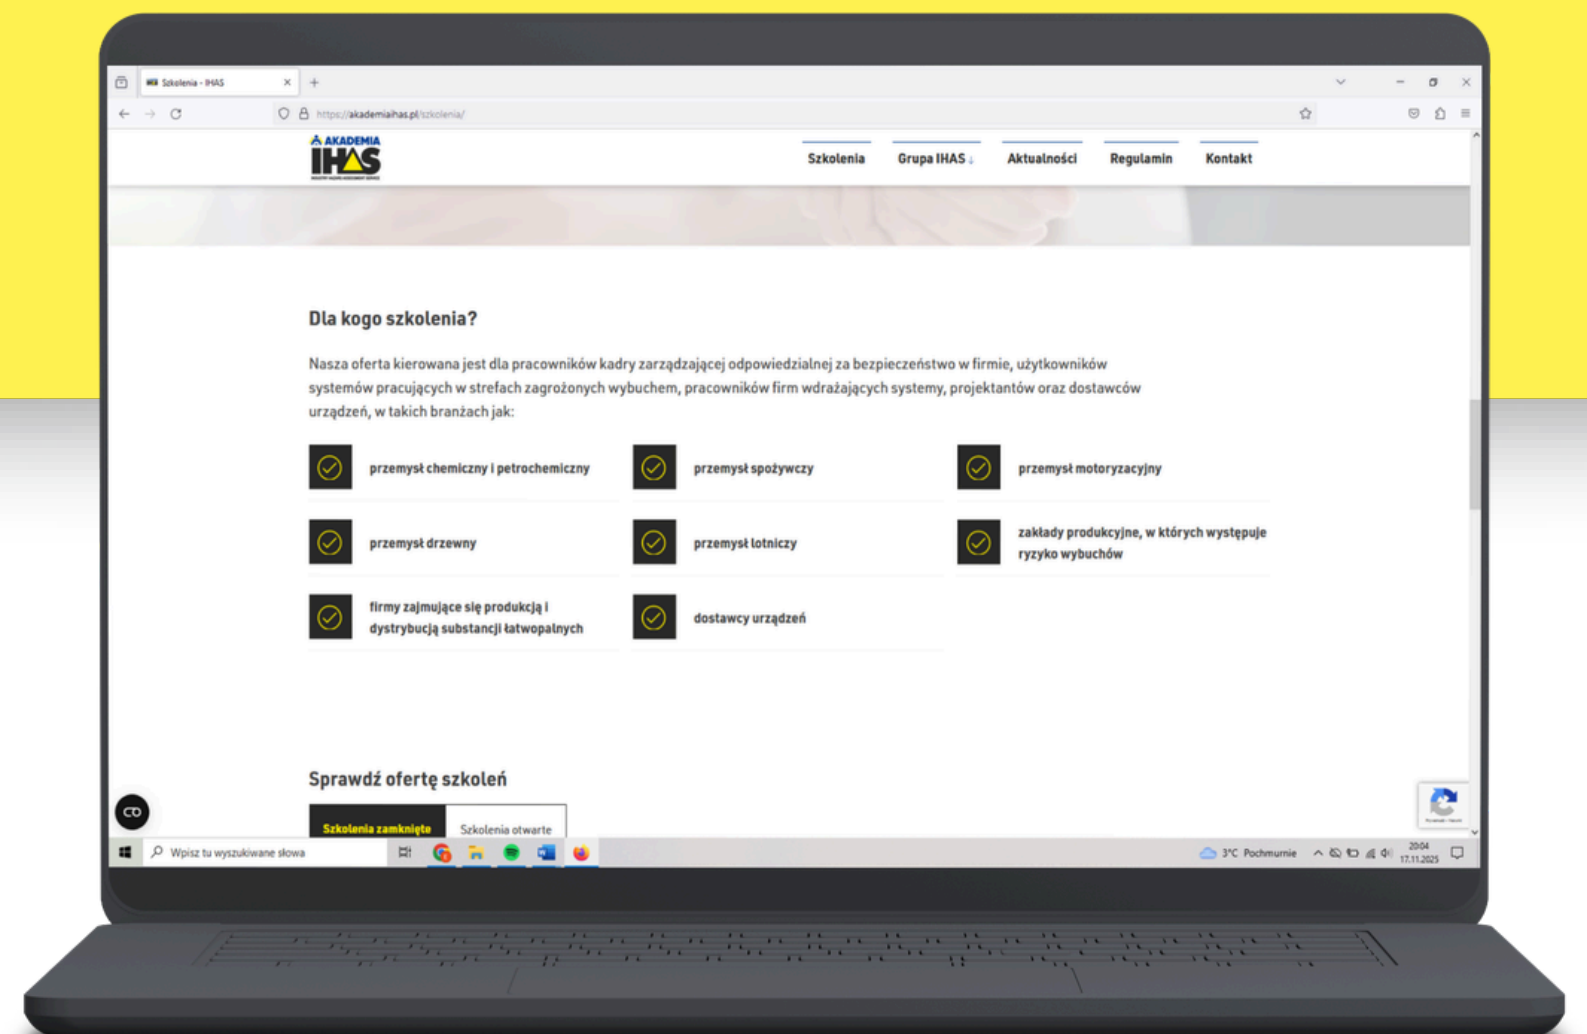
Szkolenia - IHAS

https://akademiaihas.pl/szkolenia/

AKADEMIA IHAS

Szkolenia
Grupa IHAS
Aktualności
Regulamin
Kontakt

Dla kogo szkolenia?

Nasza oferta kierowana jest dla pracowników kadry zarządzającej odpowiedzialnej za bezpieczeństwo w firmie, użytkowników systemów pracujących w strefach zagrożonych wybuchem, pracowników firm wdrażających systemy, projektantów oraz dostawców urządzeń, w takich branżach jak:

przemysł chemiczny i petrochemiczny

przemysł spożywczy

przemysł motoryzacyjny

przemysł drzewny

przemysł lotniczy

zakłady produkcyjne, w których występuje ryzyko wybuchów

firmy zajmujące się produkcją i dystrybucją substancji łatwopalnych

dostawcy urządzeń

Sprawdź ofertę szkoleń

Szkolenia zamknięte
Szkolenia otwarte

Wpisz tu wyszukiwane słowa

3°C Pochmurnie
20:04
17.11.2025